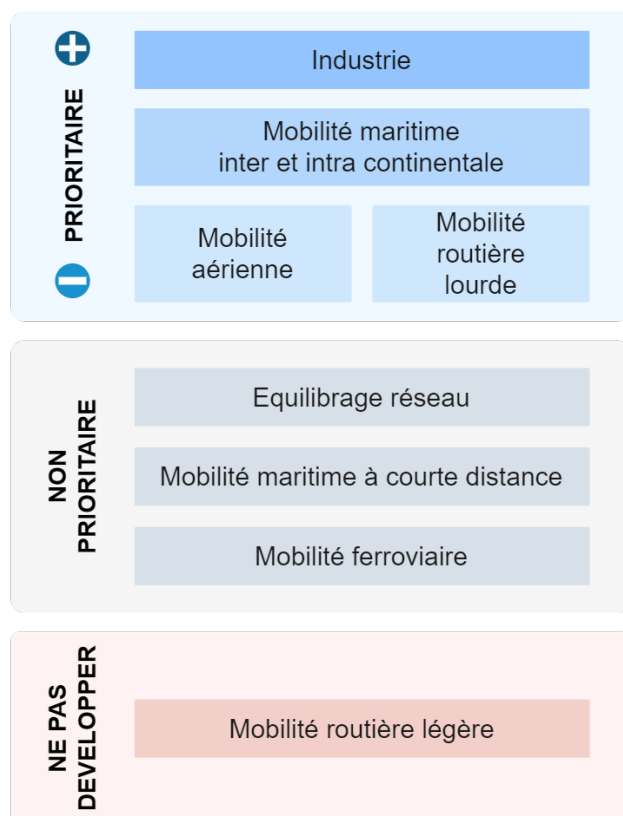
PRIORITAIRE

Industrie

Mobilité maritime inter et intra continentale

Mobilité aérienne

Mobilité routière lourde

NON PRIORITAIRE

Equilibrage réseau

Mobilité maritime à courte distance

Mobilité ferroviaire

NE PAS DEVELOPPER

Mobilité routière légère